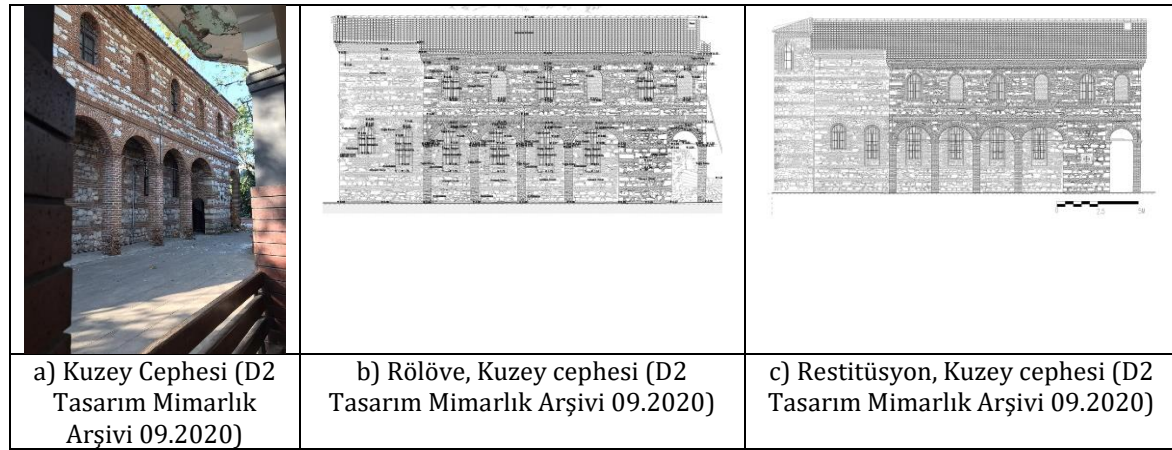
| a) Kuzey Cephesi (D2 Tasarım Mimarlık Arşivi 09.2020) | b) Rölöve, Kuzey cephesi (D2 Tasarım Mimarlık Arşivi 09.2020) | c) Restitüsyon, Kuzey cephesi (D2 Tasarım Mimarlık Arşivi 09.2020) |
|---|---|---|